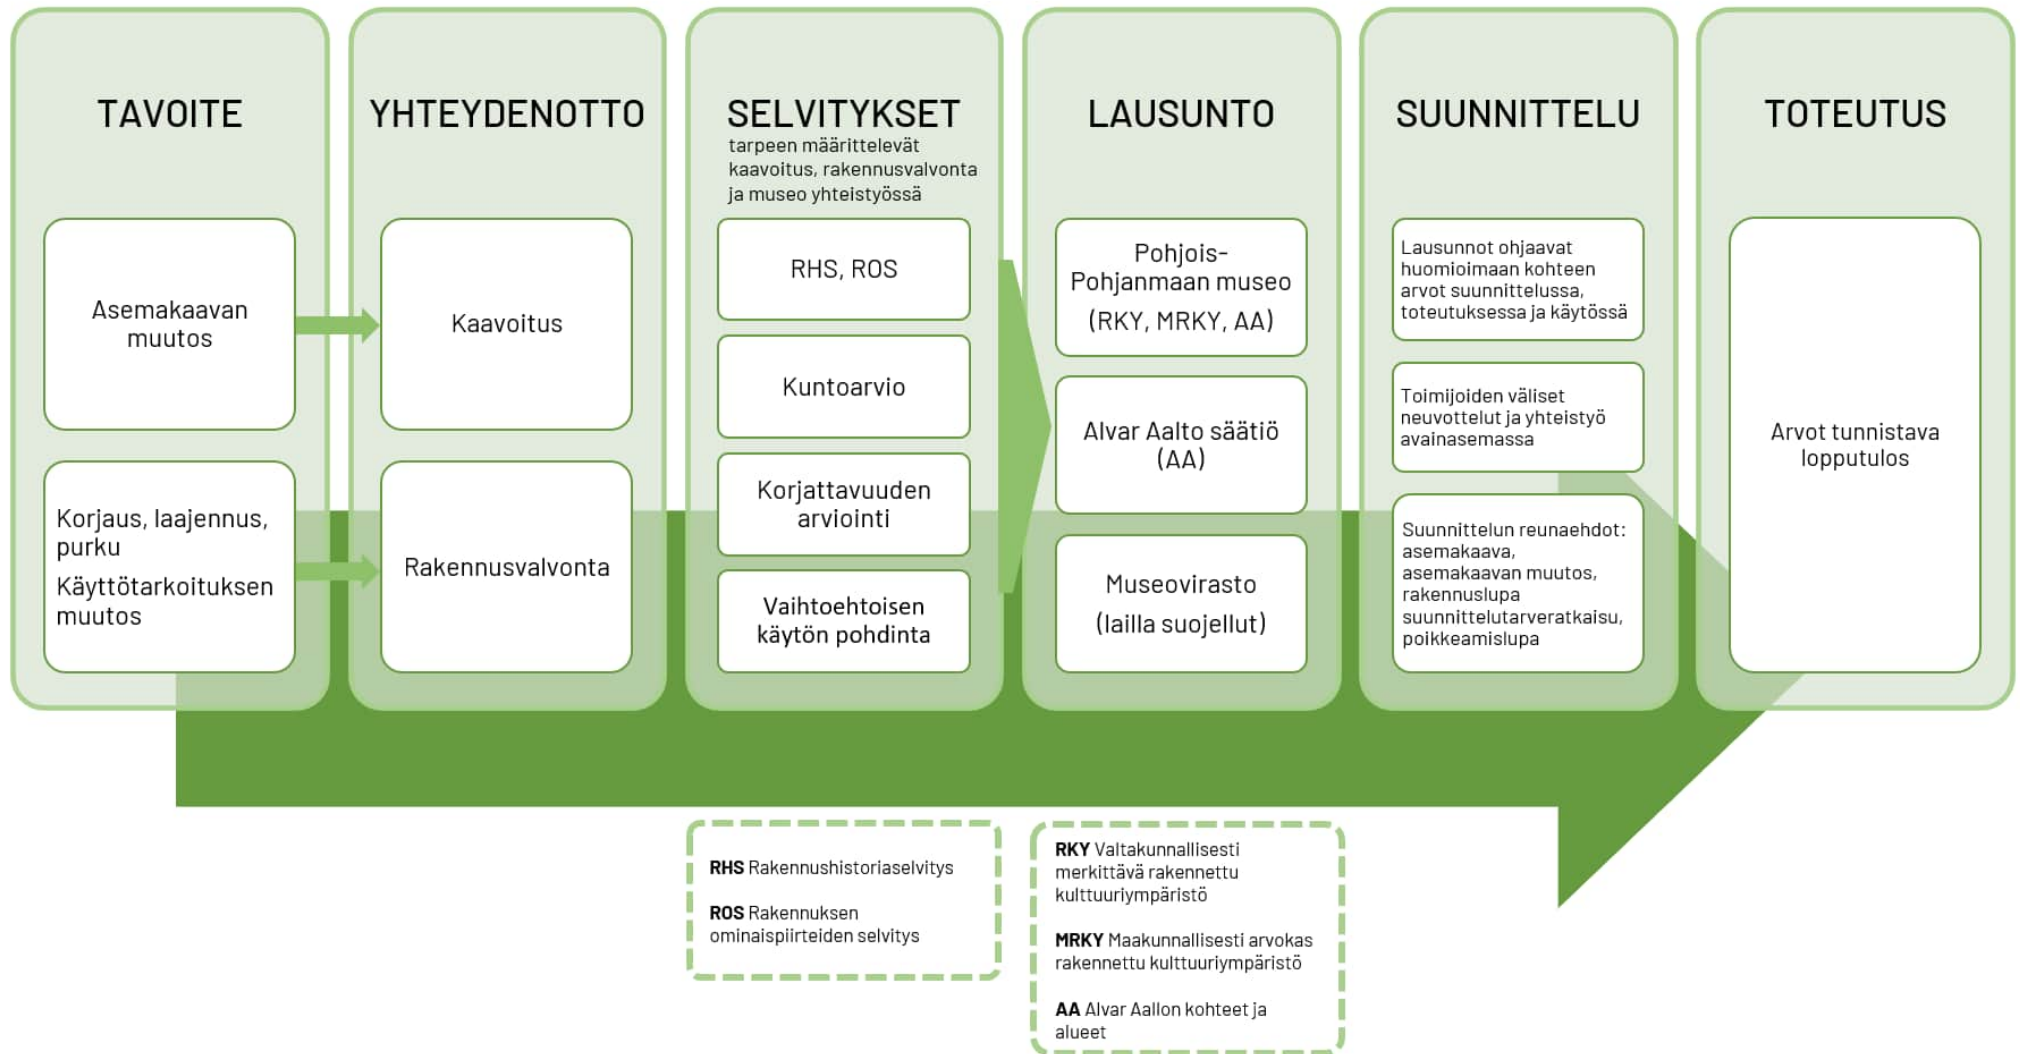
TAVOITE

Asemakaavan muutos

Korjaus, laajennus, purku

Käyttötarkoituksen muutos

YHTEYDENOTTO

Kaavoitus

Rakennusvalvonta

SELVITYKSET

tarpeen määrittelevät kaavoitus, rakennusvalvonta ja museo yhteistyössä

RHS, ROS

Kuntoarvio

Korjattavuuden arviointi

Vaihtoehtoisen käytön pohdinta

LAUSUNTO

Pohjois-Pohjanmaan museo (RKY, MRKY, AA)

Alvar Aalto säätiö (AA)

Museovirasto (lailla suojellut)

SUUNNITTELU

Lausunnot ohjaavat huomioimaan kohteen arvot suunnittelussa, toteutuksessa ja käytössä

Toimijoiden väliset neuvottelut ja yhteistyö avainasemassa

Suunnittelun reunaehdot: asemakaava, asemakaavan muutos, rakennuslupa suunnittelutarveratkaisu, poikkeamislupa

TOTEUTUS

Arvot tunnistava lopputulos

**RHS** Rakennushistoriaselvitys

**ROS** Rakennuksen ominaispiirteiden selvitys

**RKY** Valtakunnallisesti merkittävä rakennettu kulttuuriympäristö

**MRKY** Maakunnallisesti arvokas rakennettu kulttuuriympäristö

**AA** Alvar Aallon kohteet ja alueet